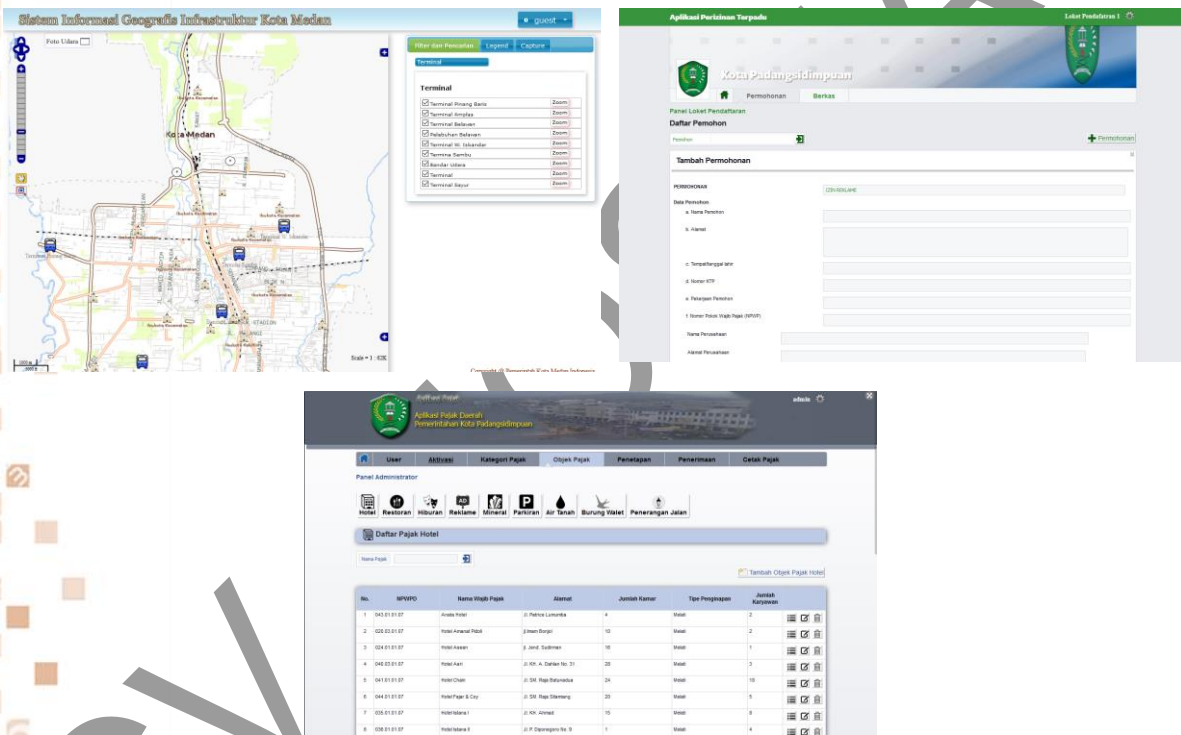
Sistem Informasi Geografis Infrastruktur Kota Medan

guest

Foto Udara

Filter dan Pencarian | Legend | Capture

Terminal

Terminal

| | |
|---|---|
| Terminal Pinang Baris | Zoom |
| Terminal Amplas | Zoom |
| Terminal Belawan | Zoom |
| Pelabuhan Belawan | Zoom |
| Terminal W. Iskandar | Zoom |
| Terminal Sambu | Zoom |
| Bandar Udara | Zoom |
| Terminal | Zoom |
| Terminal Sayur | Zoom |

Kota Medan

Scale = 1 : 42K

Copyright @ Pemerintah Kota Medan Indonesia

Aplikasi Perizinan Terpadu

Loket Pendaftaran 1

Kota Padangsidimpuan

Permohonan | Berkas

Panel Loket Pendaftaran

Daftar Pemohon

Pemohon

Permohonan

Tambah Permohonan

PERMOHONAN

Data Pemohon

a. Nama Pemohon

b. Alamat

c. Tempat/tanggal lahir

d. Nomor KTP

e. Pekerjaan Pemohon

f. Nomor Pokok Wajib Pajak (NPWP)

Nama Perusahaan

Alamat Perusahaan

Aplikasi Pajak Daerah
Pemerintahan Kota Padangsidimpuan

admin

User | Aktivasi | Kategori Pajak | Objek Pajak | Penetapan | Penerimaan | Cetak Pajak

Panel Administrator

Hotel | Restoran | Hiburan | Reklame | Mineral | Parkiran | Air Tanah | Burung Walet | Penerangan Jalan

Daftar Pajak Hotel

Nama Pajak

Tambah Objek Pajak Hotel

| No. | NPWPD | Nama Wajib Pajak | Alamat | Jumlah Kamar | Tipe Penginapan | Jumlah Karyawan |
|---|---|---|---|---|---|---|
| 1 | 043.01.01.07 | Avista Hotel | Jl. Patrice Lumumba | 4 | Melati | 2 |
| 2 | 026.03.01.07 | Hotel Amanat Ridoll | Jl.Imam Bonjol | 10 | Melati | 2 |
| 3 | 024.01.01.07 | Hotel Asean | Jl. Jend. Sudirman | 16 | Melati | 1 |
| 4 | 040.03.01.07 | Hotel Asri | Jl. Kh. A. Dahlan No. 31 | 20 | Melati | 3 |
| 5 | 041.01.01.07 | Hotel Chan | Jl. SM. Raja Batunadua | 24 | Melati | 10 |
| 6 | 044.01.01.07 | Hotel Fajar & Coy | Jl. SM. Raja Sitamiang | 20 | Melati | 5 |
| 7 | 035.01.01.07 | Hotel Istana I | Jl. KH. Ahmad | 15 | Melati | 8 |
| 8 | 036.01.01.07 | Hotel Istana II | Jl. P. Diponegoro No. 9 | 1 | Melati | 4 |